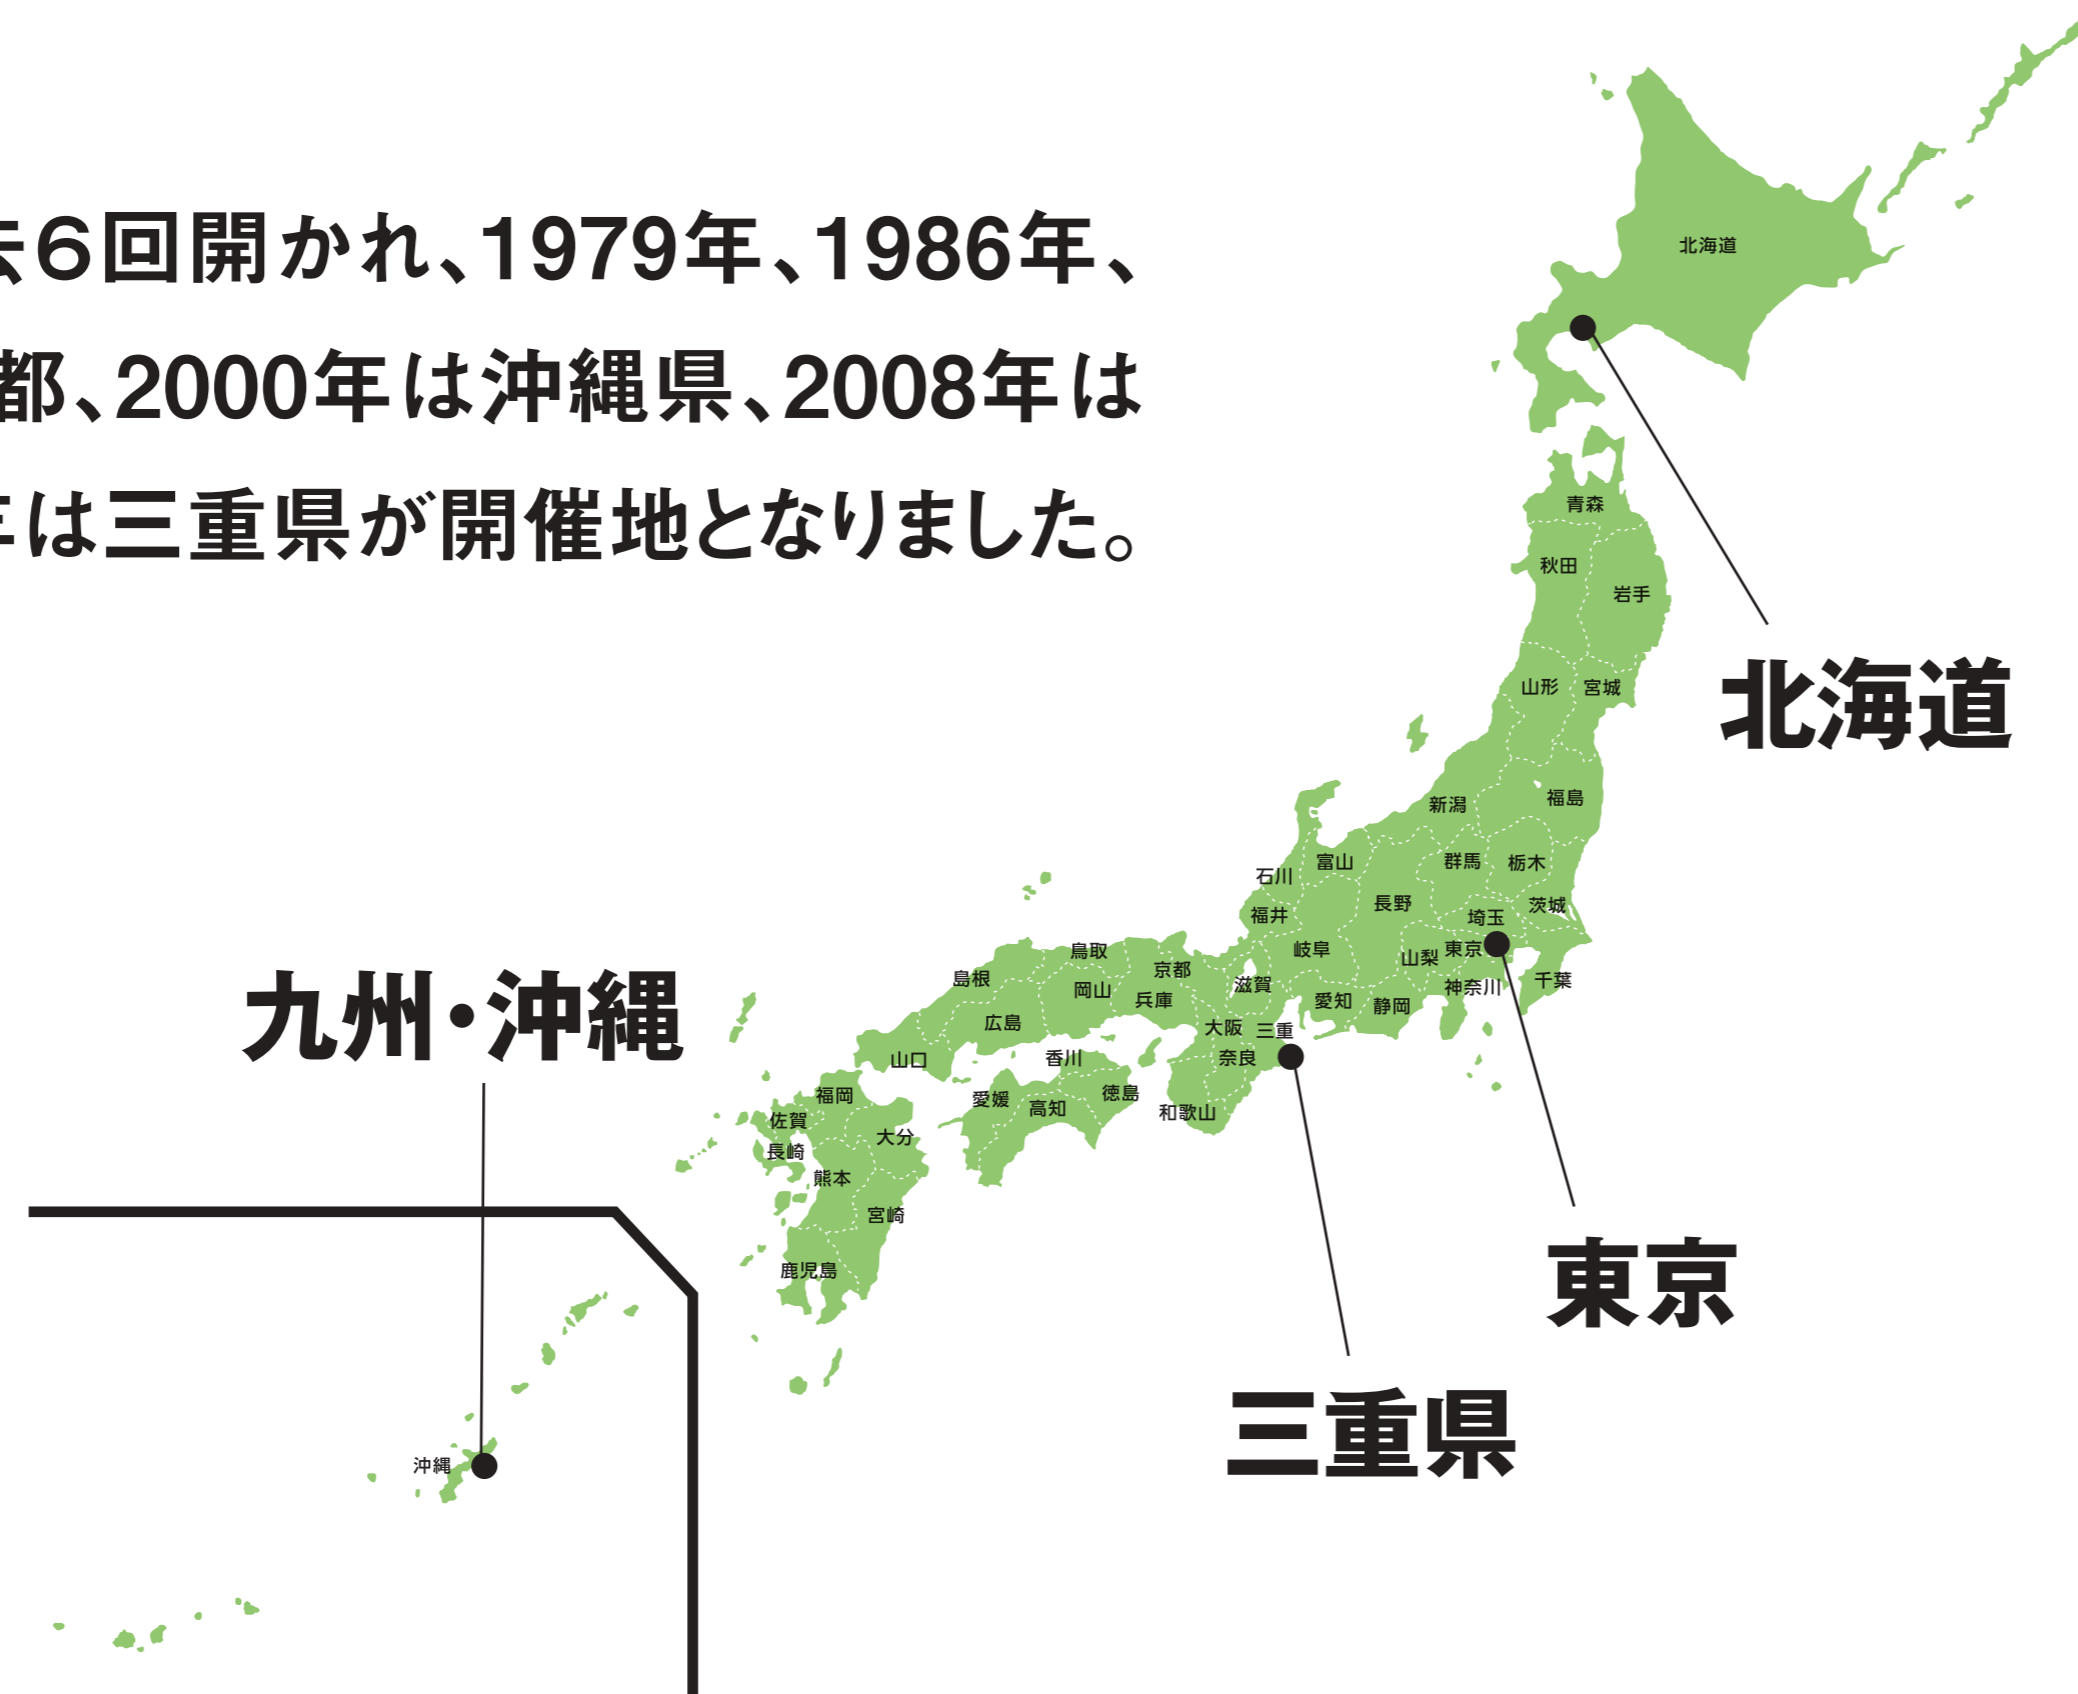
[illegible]6回開かれ、1979年、1986年、
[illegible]都、2000年は沖縄県、2008年は
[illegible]は三重県が開催地となりました。

北海道
青森
秋田
岩手
山形
宮城
新潟
福島
富山
石川
群馬
栃木
長野
福井
埼玉
茨城
岐阜
山梨
東京
千葉
神奈川
愛知
静岡
滋賀
三重
鳥取
島根
京都
岡山
兵庫
大阪
奈良
広島
山口
香川
愛媛
徳島
高知
和歌山
福岡
佐賀
長崎
大分
熊本
宮崎
鹿児島
沖縄

北海道
九州・沖縄
東京
三重県